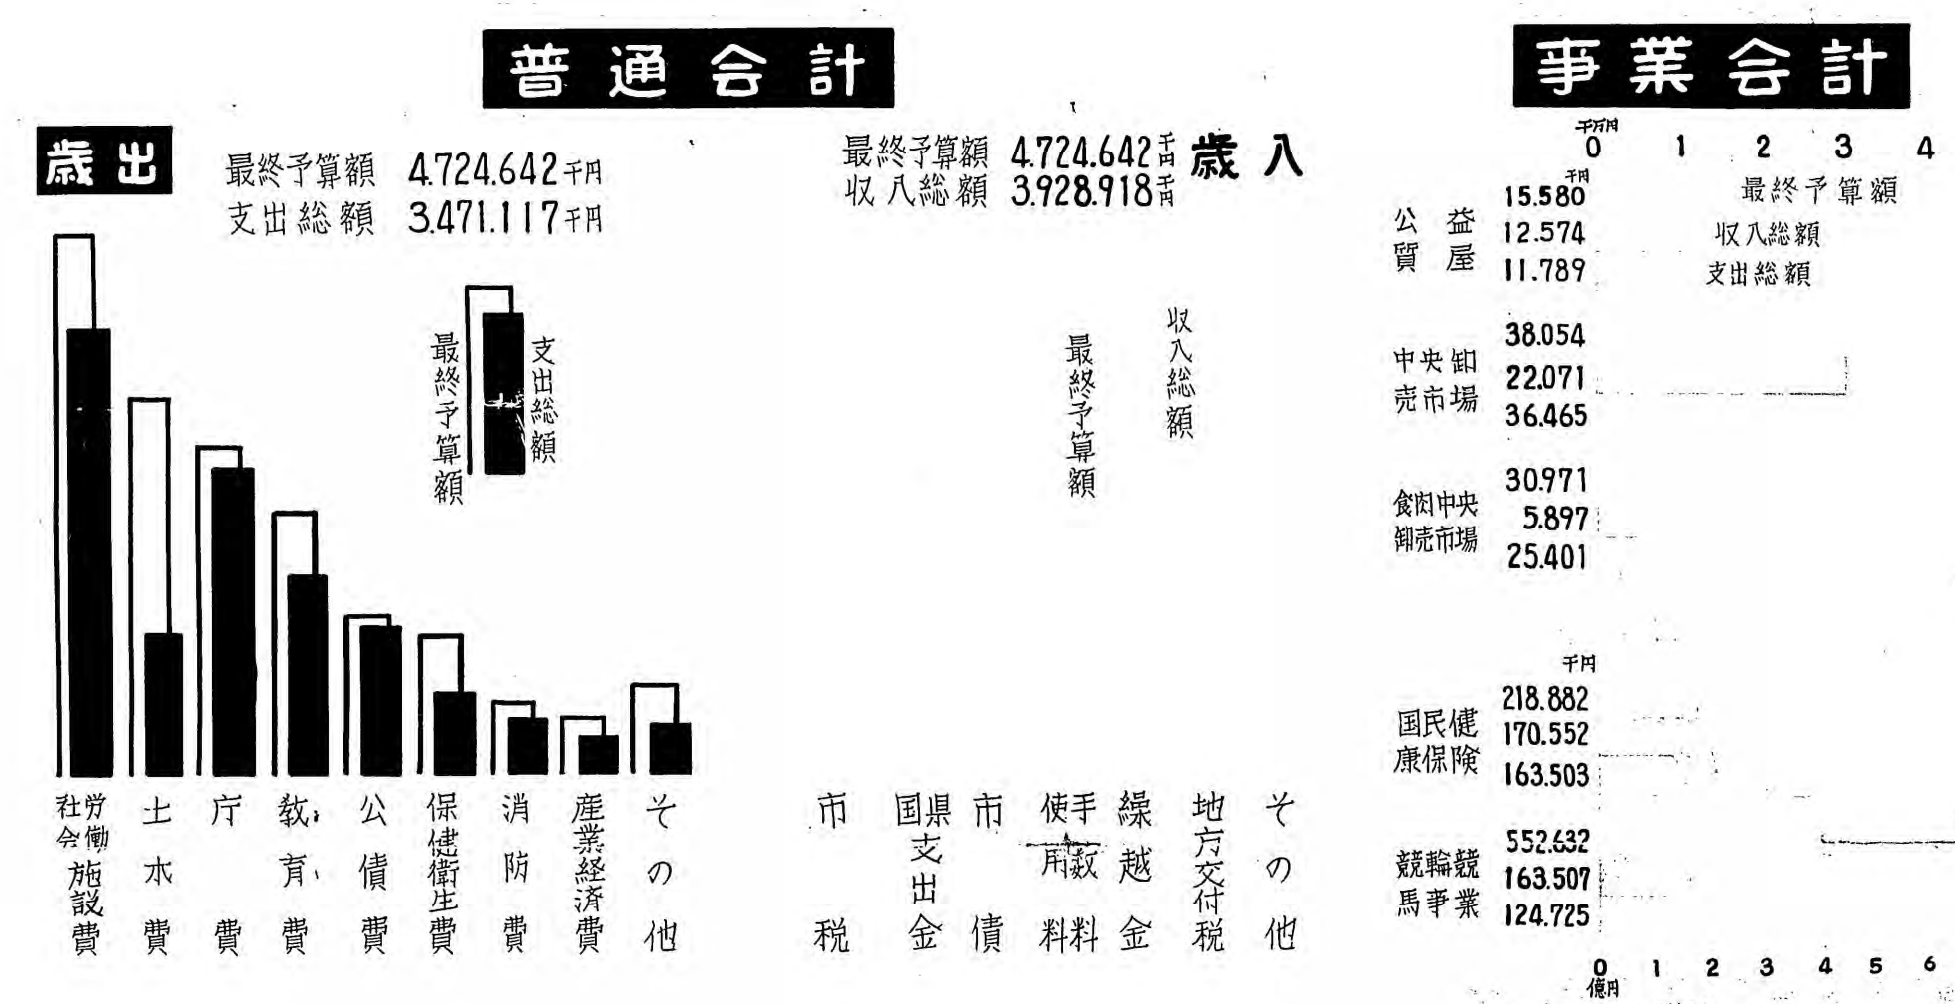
普通会計

歳出

最終予算額 4.724.642千円
支出総額 3.471.117千円

最終予算額
支出総額

社会労働施設費
土木費
庁費
教育費
公債費
保健衛生費
消防費
産業経済費
その他

最終予算額 4.724.642千円
収入総額 3.928.918千円
歳入

最終予算額
収入総額

市税
国県支出金
市債
使用料手数料
繰越金
地方交付税
その他

事業会計

千万円
0 1 2 3 4

最終予算額
収入総額
支出総額

千円
公益質屋
15.580
12.574
11.789

中央卸売市場
38.054
22.071
36.465

食肉中央卸売市場
30.971
5.897
25.401

千円
国民健康保険
218.882
170.552
163.503

競輪競馬事業
552.632
163.507
124.725

0 1 2 3 4 5 6
億円